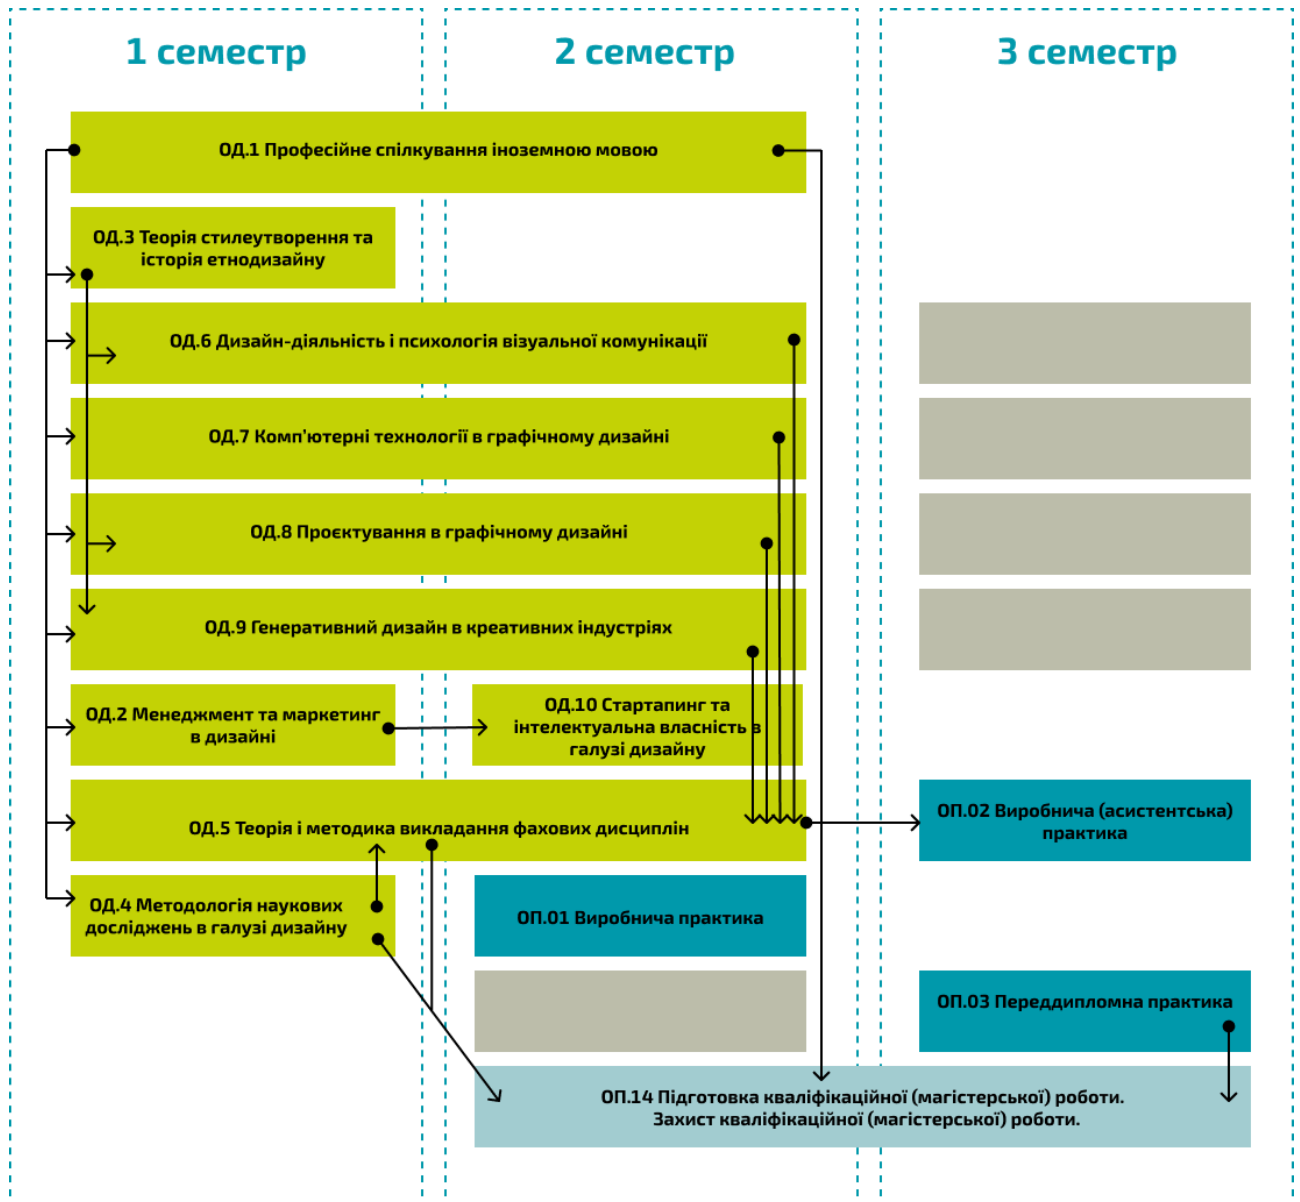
1 семестр

2 семестр

3 семестр

ОД.1 Професійне спілкування іноземною мовою

ОД.3 Теорія стилеутворення та історія етнодизайну

ОД.6 Дизайн-діяльність і психологія візуальної комунікації

ОД.7 Комп'ютерні технології в графічному дизайні

ОД.8 Проєктування в графічному дизайні

ОД.9 Генеративний дизайн в креативних індустріях

ОД.2 Менеджмент та маркетинг в дизайні

ОД.10 Стартапинг та інтелектуальна власність в галузі дизайну

ОД.5 Теорія і методика викладання фахових дисциплін

ОП.02 Виробнича (асистентська) практика

ОД.4 Методологія наукових досліджень в галузі дизайну

ОП.01 Виробнича практика

ОП.03 Переддипломна практика

ОП.14 Підготовка кваліфікаційної (магістерської) роботи. Захист кваліфікаційної (магістерської) роботи.